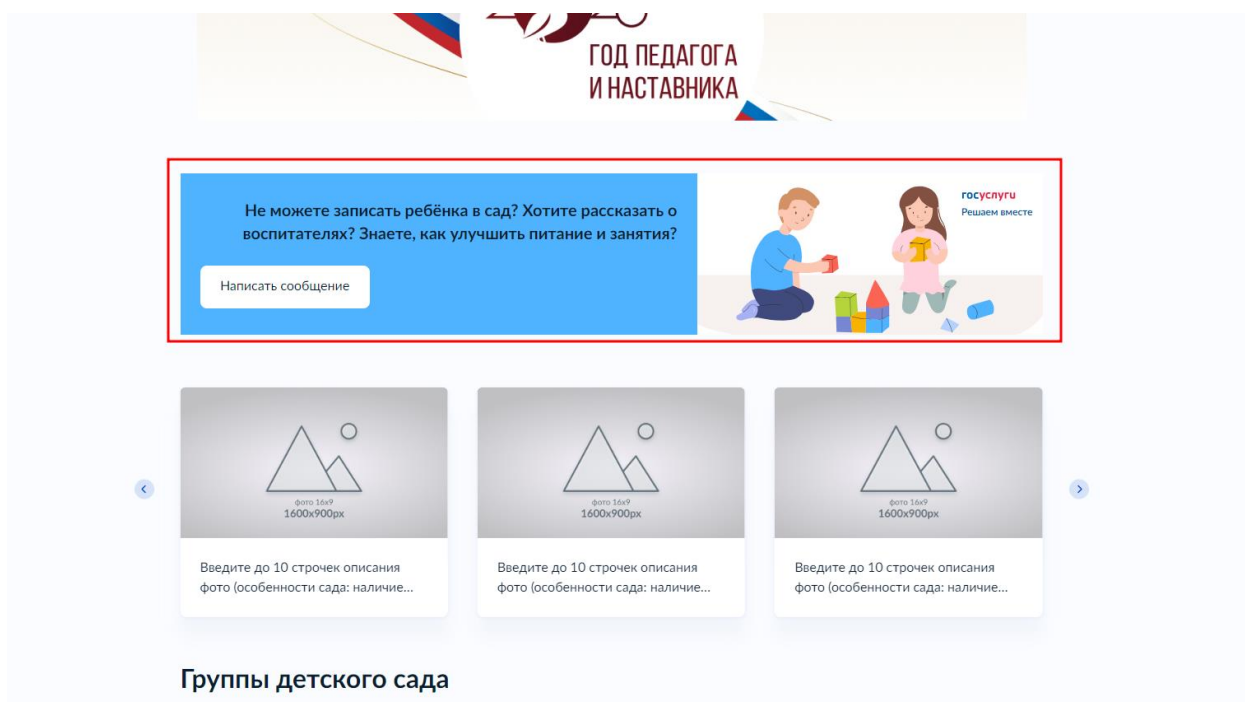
ГОД ПЕДАГОГА И НАСТАВНИКА

Не можете записать ребёнка в сад? Хотите рассказать о воспитателях? Знаете, как улучшить питание и занятия?

Написать сообщение

госуслуги
Решаем вместе

фото 16x9
1600x900px

Введите до 10 строчек описания фото (особенности сада: наличие...

фото 16x9
1600x900px

Введите до 10 строчек описания фото (особенности сада: наличие...

фото 16x9
1600x900px

Введите до 10 строчек описания фото (особенности сада: наличие...

Группы детского сада